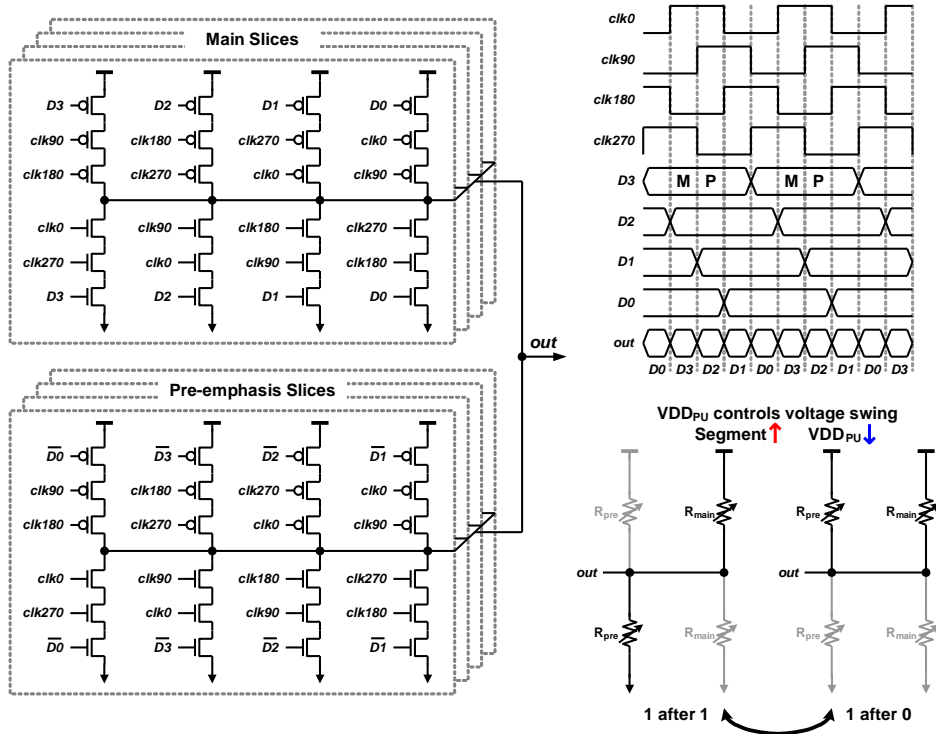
Main Slices

D3 clk90 clk180 D2 clk180 clk270 D1 clk270 clk0 D0 clk0 clk90

clk0 clk270 D3 clk90 clk0 D2 clk180 clk90 D1 clk270 clk180 D0

out

Pre-emphasis Slices

$\overline{D0}$ clk90 clk180 $\overline{D3}$ clk180 clk270 $\overline{D2}$ clk270 clk0 $\overline{D1}$ clk0 clk90

clk0 clk270 $\overline{D0}$ clk90 clk0 $\overline{D3}$ clk180 clk90 $\overline{D2}$ clk270 clk180 $\overline{D1}$

clk0
clk90
clk180
clk270
D3 M P M P
D2
D1
D0
out
D0 D3 D2 D1 D0 D3 D2 D1 D0 D3

VDD$_{PU}$ controls voltage swing
Segment↑ VDD$_{PU}$↓

R$_{pre}$ R$_{main}$ R$_{pre}$ R$_{main}$

out out

R$_{pre}$ R$_{main}$ R$_{pre}$ R$_{main}$

1 after 1 1 after 0